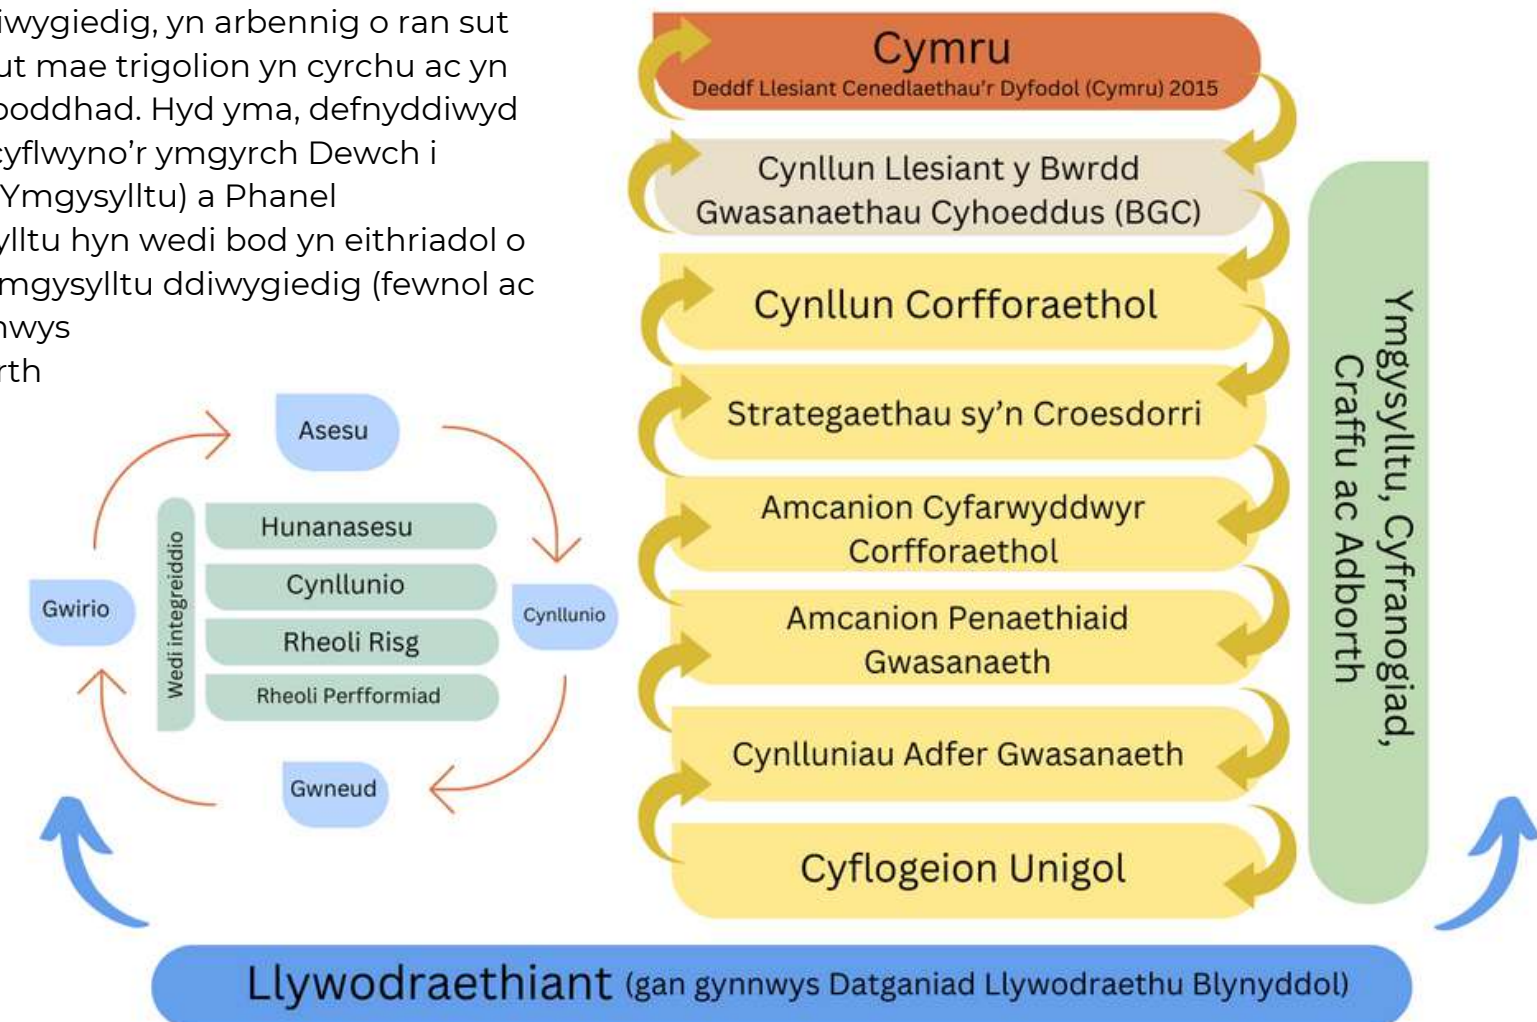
iwygiedig, yn arbennig o ran sut
ut mae trigolion yn cyrchu ac yn
boddhad. Hyd yma, defnyddiwyd
cyflwyno'r ymgyrch Dewch i
Ymgysylltu) a Phanel
ylltu hyn wedi bod yn eithriadol o
mgysylltu ddiwygiedig (fewnol ac
nwys
rth

Cymru
Deddf Llesiant Cenedlaethau'r Dyfodol (Cymru) 2015

Cynllun Llesiant y Bwrdd Gwasanaethau Cyhoeddus (BGC)

Cynllun Corfforaethol

Strategaethau sy'n Croesdorri

Amcanion Cyfarwyddwyr Corfforaethol

Amcanion Penaethiaid Gwasanaeth

Cynlluniau Adfer Gwasanaeth

Cyflogeion Unigol

Ymgysylltu, Cyfranogiad, Craffu ac Adborth

Asesu

Wedi integreiddio

Hunanasesu

Cynllunio

Rheoli Risg

Rheoli Perfformiad

Gwirio

Cynllunio

Gwneud

Llywodraethiant (gan gynnwys Datganiad Llywodraethu Blynyddol)